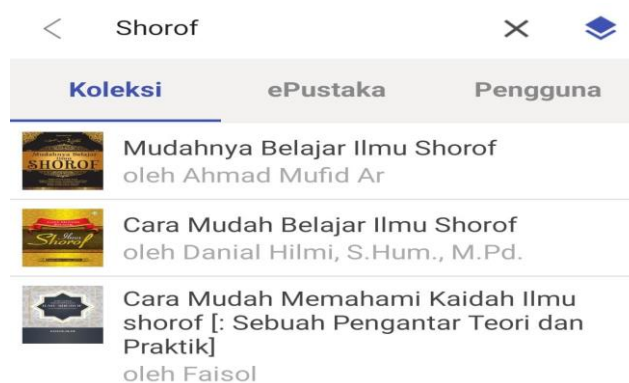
< Shorof ×

Koleksi ePustaka Pengguna

Mudahnya Belajar Ilmu Shorof
oleh Ahmad Mufid Ar

Cara Mudah Belajar Ilmu Shorof
oleh Danial Hilmi, S.Hum., M.Pd.

Cara Mudah Memahami Kaidah Ilmu shorof [: Sebuah Pengantar Teori dan Praktik]
oleh Faisol